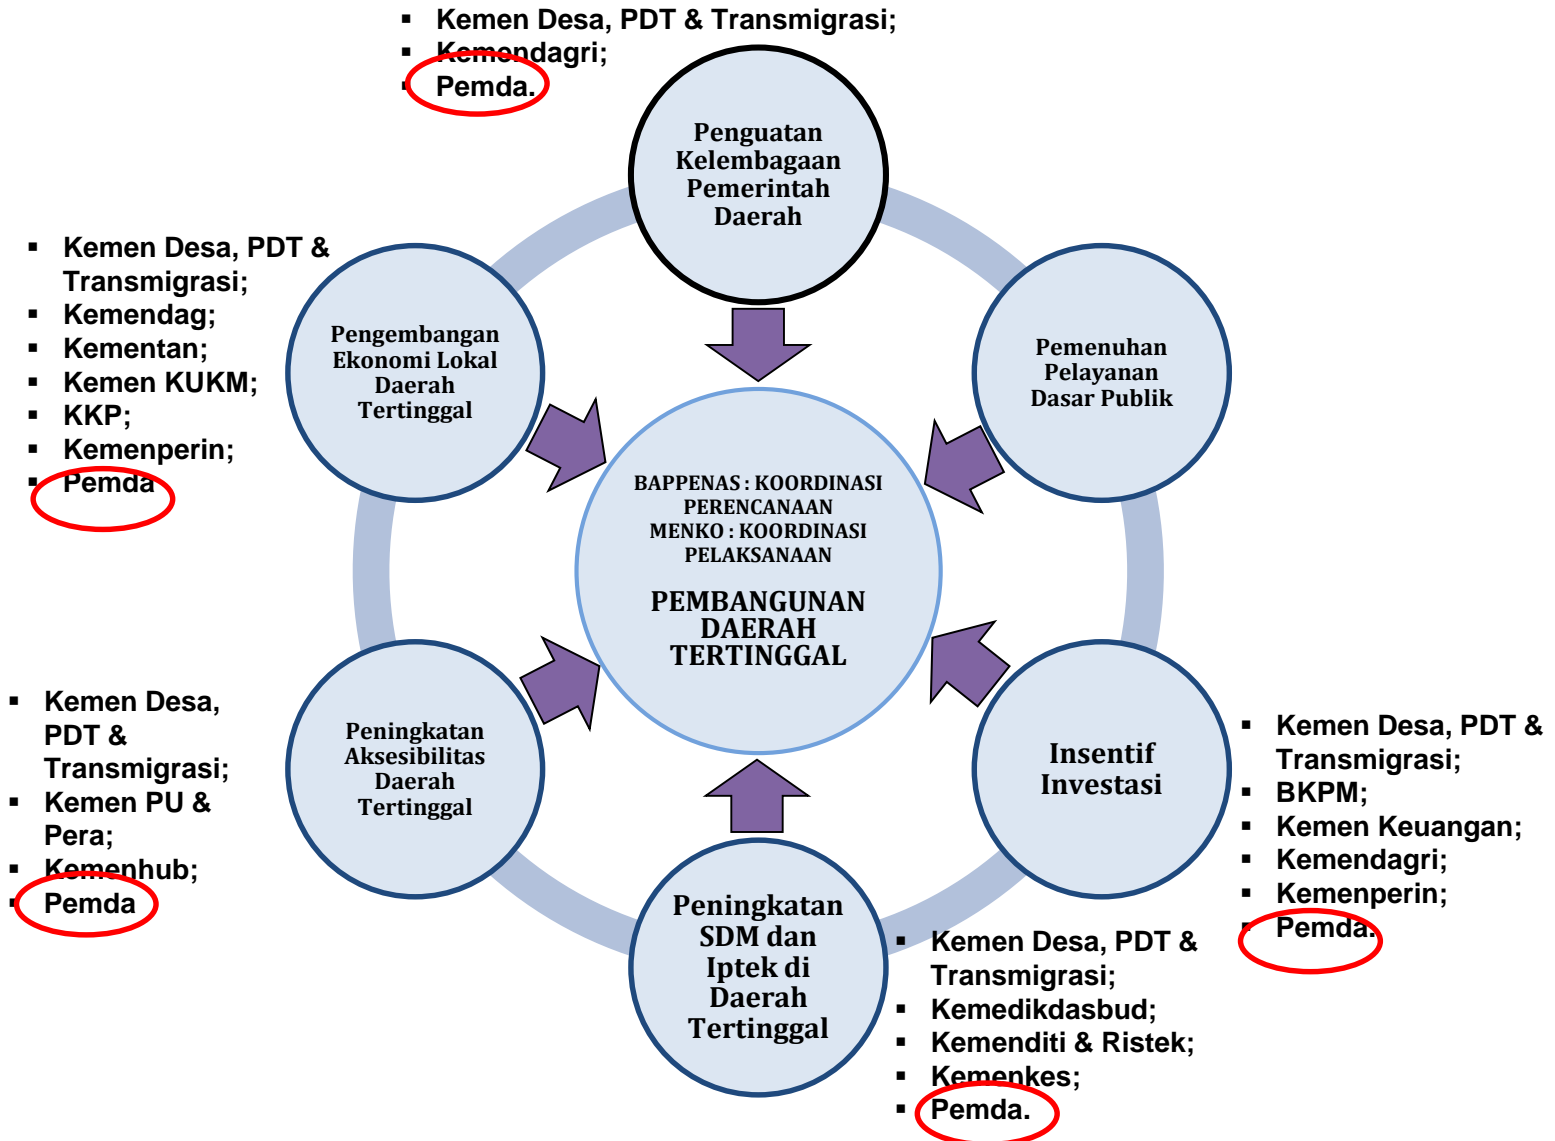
- Kemen Desa, PDT & Transmigrasi;
- Kemendagri;
- Pemda.

Penguatan Kelembagaan Pemerintah Daerah

- Kemen Desa, PDT & Transmigrasi;
- Kemendag;
- Kementan;
- Kemen KUKM;
- KKP;
- Kemenperin;
- Pemda

Pengembangan Ekonomi Lokal Daerah Tertinggal

Pemenuhan Pelayanan Dasar Publik

BAPPENAS : KOORDINASI PERENCANAAN
MENKO : KOORDINASI PELAKSANAAN

PEMBANGUNAN DAERAH TERTINGGAL

- Kemen Desa, PDT & Transmigrasi;
- Kemen PU & Pera;
- Kemenhub;
- Pemda

Peningkatan Aksesibilitas Daerah Tertinggal

Insentif Investasi

- Kemen Desa, PDT & Transmigrasi;
- BKPM;
- Kemen Keuangan;
- Kemendagri;
- Kemenperin;
- Pemda.

Peningkatan SDM dan Iptek di Daerah Tertinggal

- Kemen Desa, PDT & Transmigrasi;
- Kemedikdasbud;
- Kemenditi & Ristek;
- Kemenkes;
- Pemda.